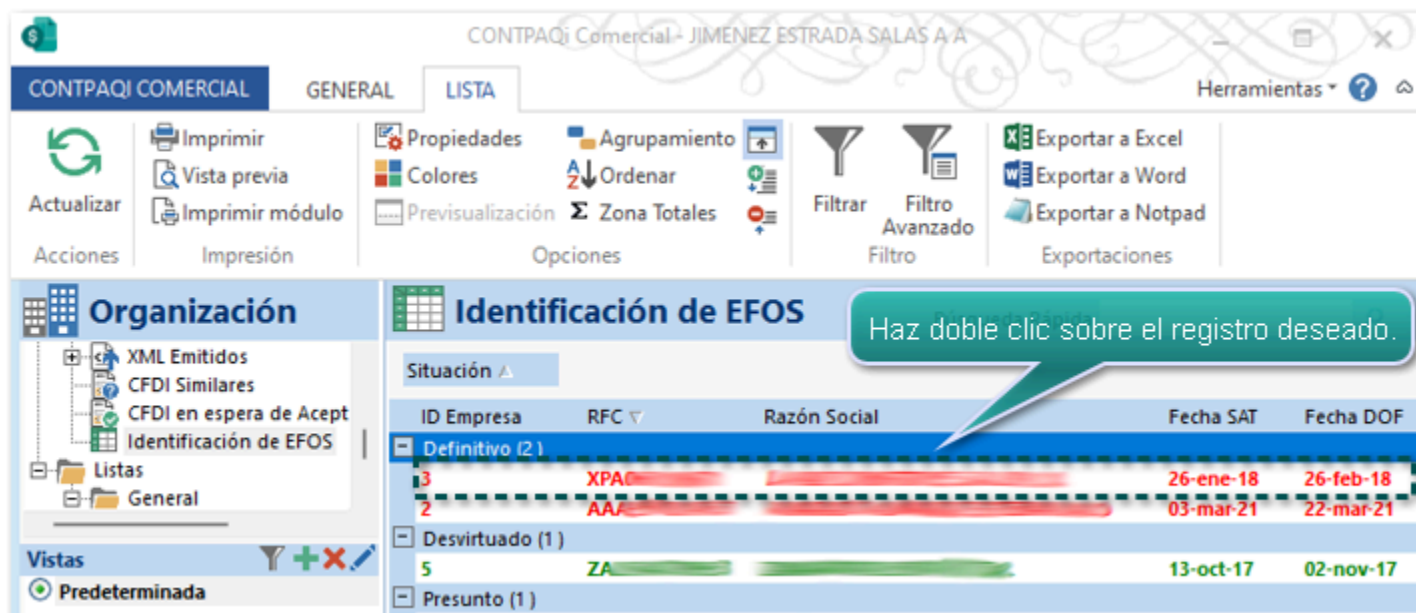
CONTPAQi Comercial - JIMENEZ ESTRADA SALAS A A

CONTPAQI COMERCIAL  GENERAL  LISTA  Herramientas

Actualizar
Acciones

Imprimir
Vista previa
Imprimir módulo
Impresión

Propiedades
Colores
Previsualización
Agrupamiento
Ordenar
Zona Totales
Opciones

Filtrar
Filtro Avanzado
Filtro

Exportar a Excel
Exportar a Word
Exportar a Notpad
Exportaciones

Organización
XML Emitidos
CFDI Similares
CFDI en espera de Acept
Identificación de EFOS
Listas
General

Vistas
Predeterminada

Identificación de EFOS
Haz doble clic sobre el registro deseado.

Situación

| ID Empresa | RFC | Razón Social | Fecha SAT | Fecha DOF |
|---|---|---|---|---|
| Definitivo (2) | | | | |
| 3 | XPA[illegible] | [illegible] | 26-ene-18 | 26-feb-18 |
| 2 | AA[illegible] | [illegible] | 03-mar-21 | 22-mar-21 |
| Desvirtuado (1) | | | | |
| 5 | ZA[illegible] | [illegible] | 13-oct-17 | 02-nov-17 |
| Presunto (1) | | | | |